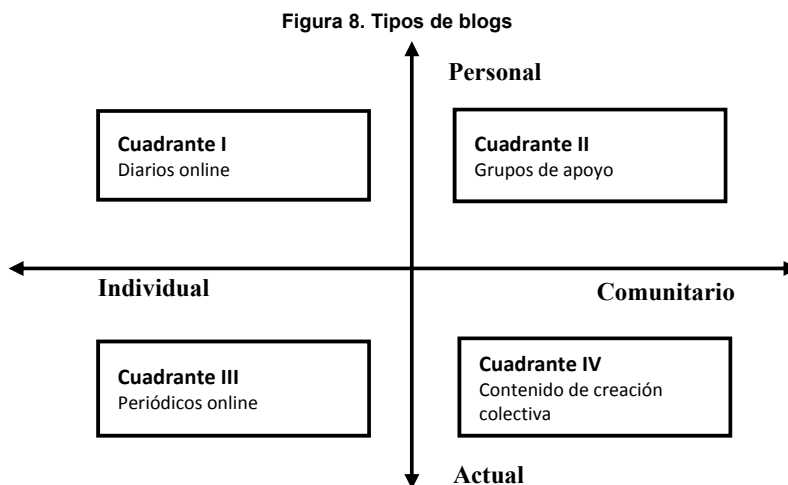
Figura 8. Tipos de blogs

Personal

Cuadrante I
Diarios online

Cuadrante II
Grupos de apoyo

Individual

Comunitario

Cuadrante III
Periódicos online

Cuadrante IV
Contenido de creación colectiva

Actual